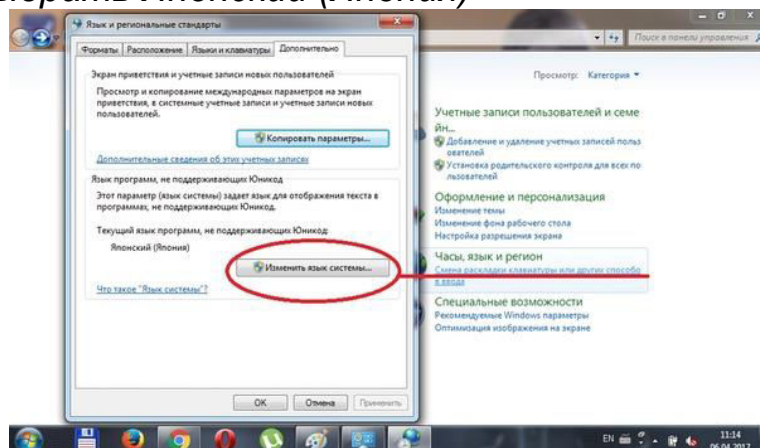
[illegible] Японский (Япония)

Язык и региональные стандарты

Форматы | Расположение | Языки и клавиатуры | Дополнительно

Экран приветствия и учетные записи новых пользователей

Просмотр и копирование международных параметров на экран приветствия, в системные учетные записи и учетные записи новых пользователей.

Копировать параметры...

Дополнительные сведения об этих учетных записях

Язык программ, не поддерживающих Юникод

Этот параметр (язык системы) задает язык для отображения текста в программах, не поддерживающих Юникод.

Текущий язык программ, не поддерживающих Юникод:

Японский (Япония)

Изменить язык системы...

Что такое "Язык системы"?

OK | Отмена | Применить

Поиск в панели управления

Просмотр: Категория

Учетные записи пользователей и семейн...

Добавление и удаление учетных записей пользователей

Установка родительского контроля для всех пользователей

Оформление и персонализация

Изменение темы

Изменение фона рабочего стола

Настройка разрешения экрана

Часы, язык и регион

Смена раскладки клавиатуры или других способов ввода

Специальные возможности

Рекомендуемые Windows параметры

Оптимизация изображения на экране

EN 11:14 06.04.2017